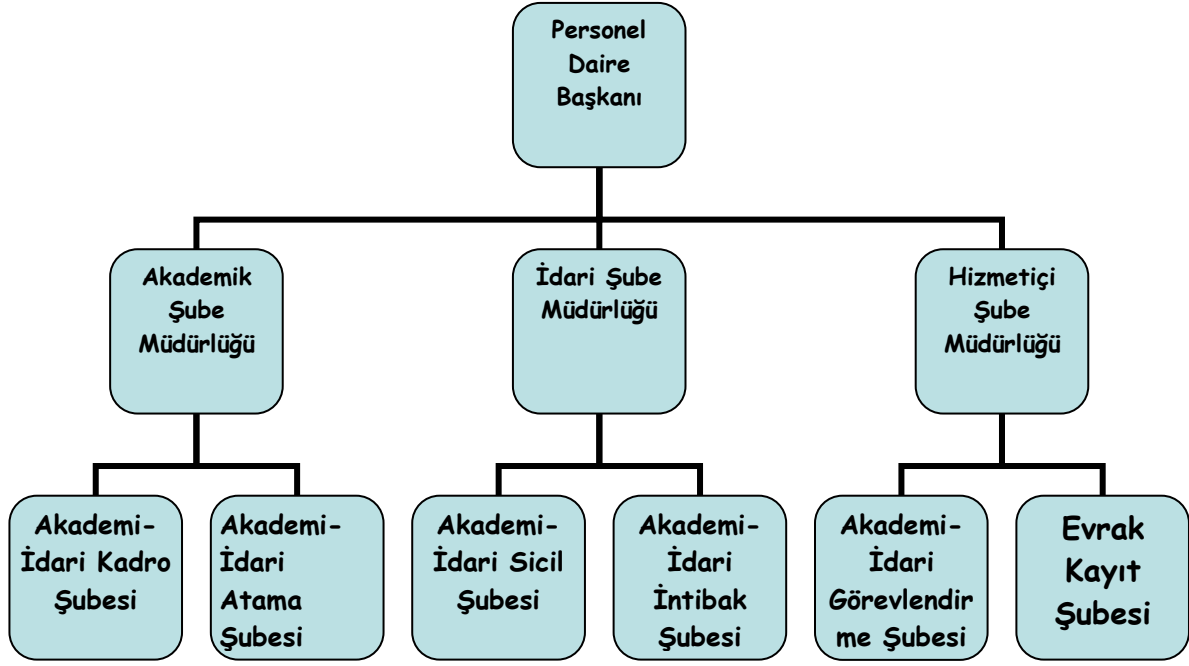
Personel Daire Başkanı

Akademik Şube Müdürlüğü

İdari Şube Müdürlüğü

Hizmetiçi Şube Müdürlüğü

Akademi-İdari Kadro Şubesi

Akademi-İdari Atama Şubesi

Akademi-İdari Sicil Şubesi

Akademi-İdari İntibak Şubesi

Akademi-İdari Görevlendirme Şubesi

Evrak Kayıt Şubesi